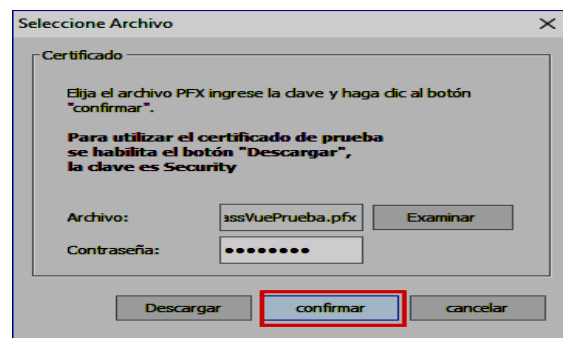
Seleccione Archivo

Certificado

Elija el archivo PFX ingrese la clave y haga clic al botón "confirmar".

Para utilizar el certificado de prueba se habilita el botón "Descargar", la clave es Security

Archivo: assVuePrueba.pfx Examinar

Contraseña: ••••••••

Descargar confirmar cancelar